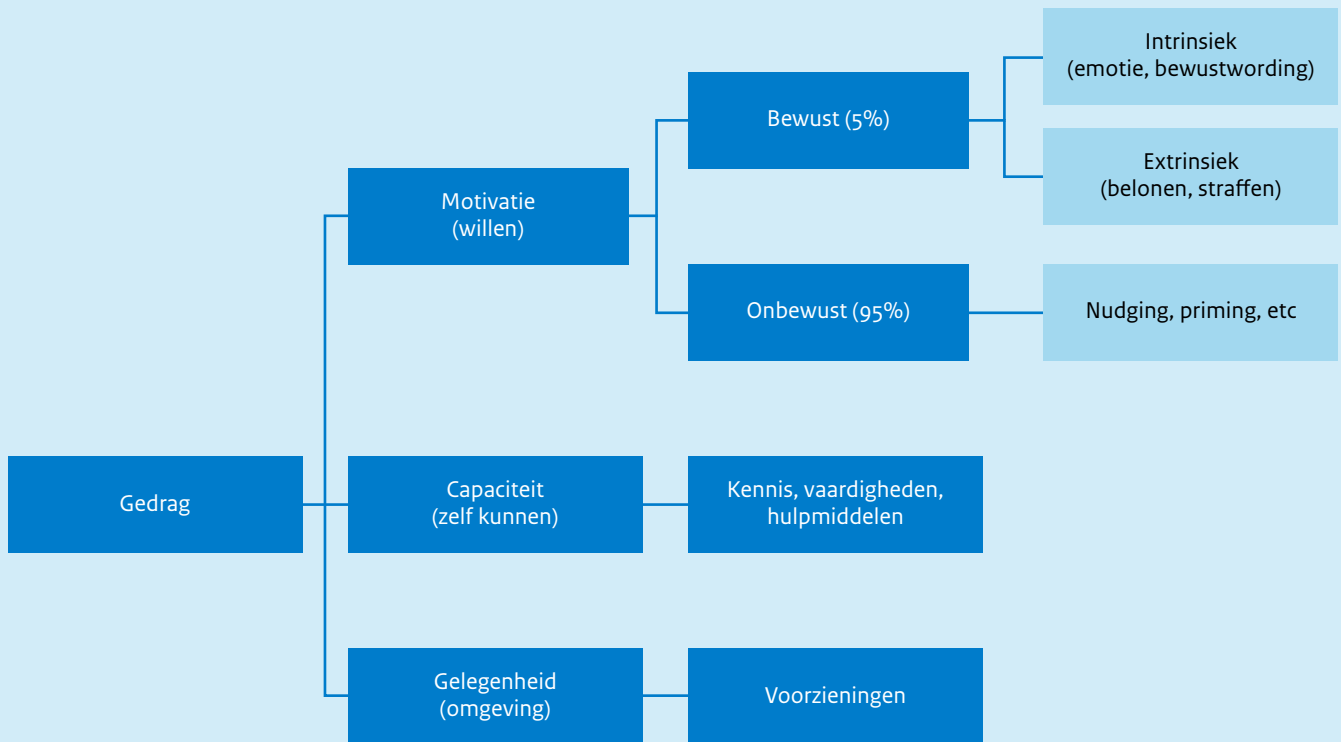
Gedrag

Motivatie
(willen)

Bewust (5%)

Intrinsiek
(emotie, bewustwording)

Extrinsiek
(belonen, straffen)

Onbewust (95%)

Nudging, priming, etc

Capaciteit
(zelf kunnen)

Kennis, vaardigheden, hulpmiddelen

Gelegenheid
(omgeving)

Voorzieningen